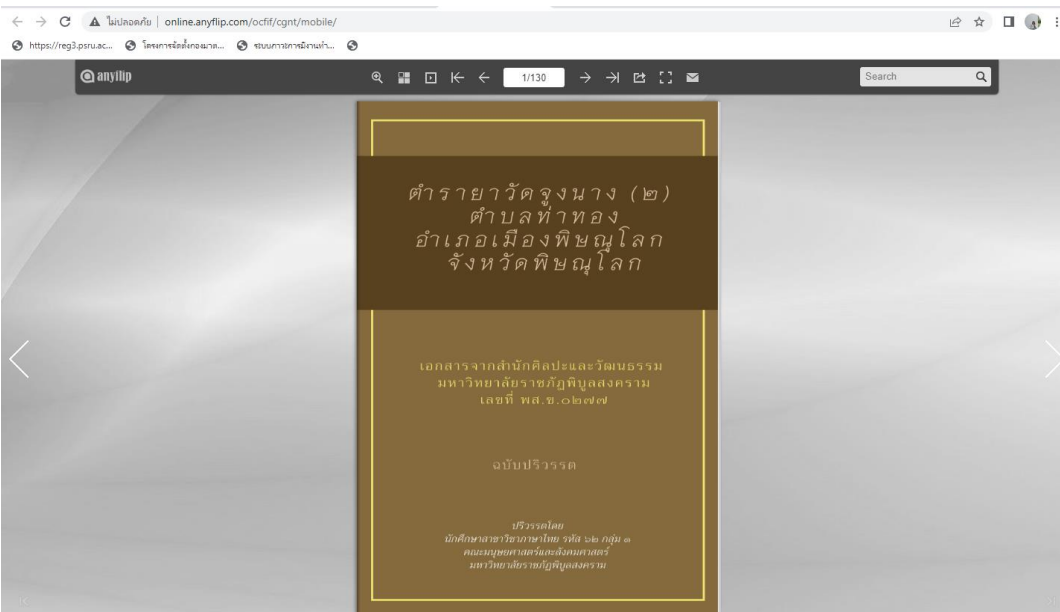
ไม่ปลอดภัย | online.anyflip.com/ocfif/cgnt/mobile/

https://reg3.psru.ac... โครงการจัดตั้งกองมาต... ระบบการจัดการพัฒนาท่า...

anyflip

1/130

Search

ตำรายาวัดจูงนาง (๒)
ตำบลท่าทอง
อำเภอเมืองพิษณุโลก
จังหวัดพิษณุโลก

เอกสารจากสำนักศิลปะและวัฒนธรรม
มหาวิทยาลัยราชภัฏพิบูลสงคราม
เลขที่ พล.ช.๐๒๗๗

ฉบับปริวรรต

ปริวรรตโดย
นักศึกษาสาขาวิชาภาษาไทย รหัส ๖๒ กลุ่ม ๑
คณะมนุษยศาสตร์และสังคมศาสตร์
มหาวิทยาลัยราชภัฏพิบูลสงคราม